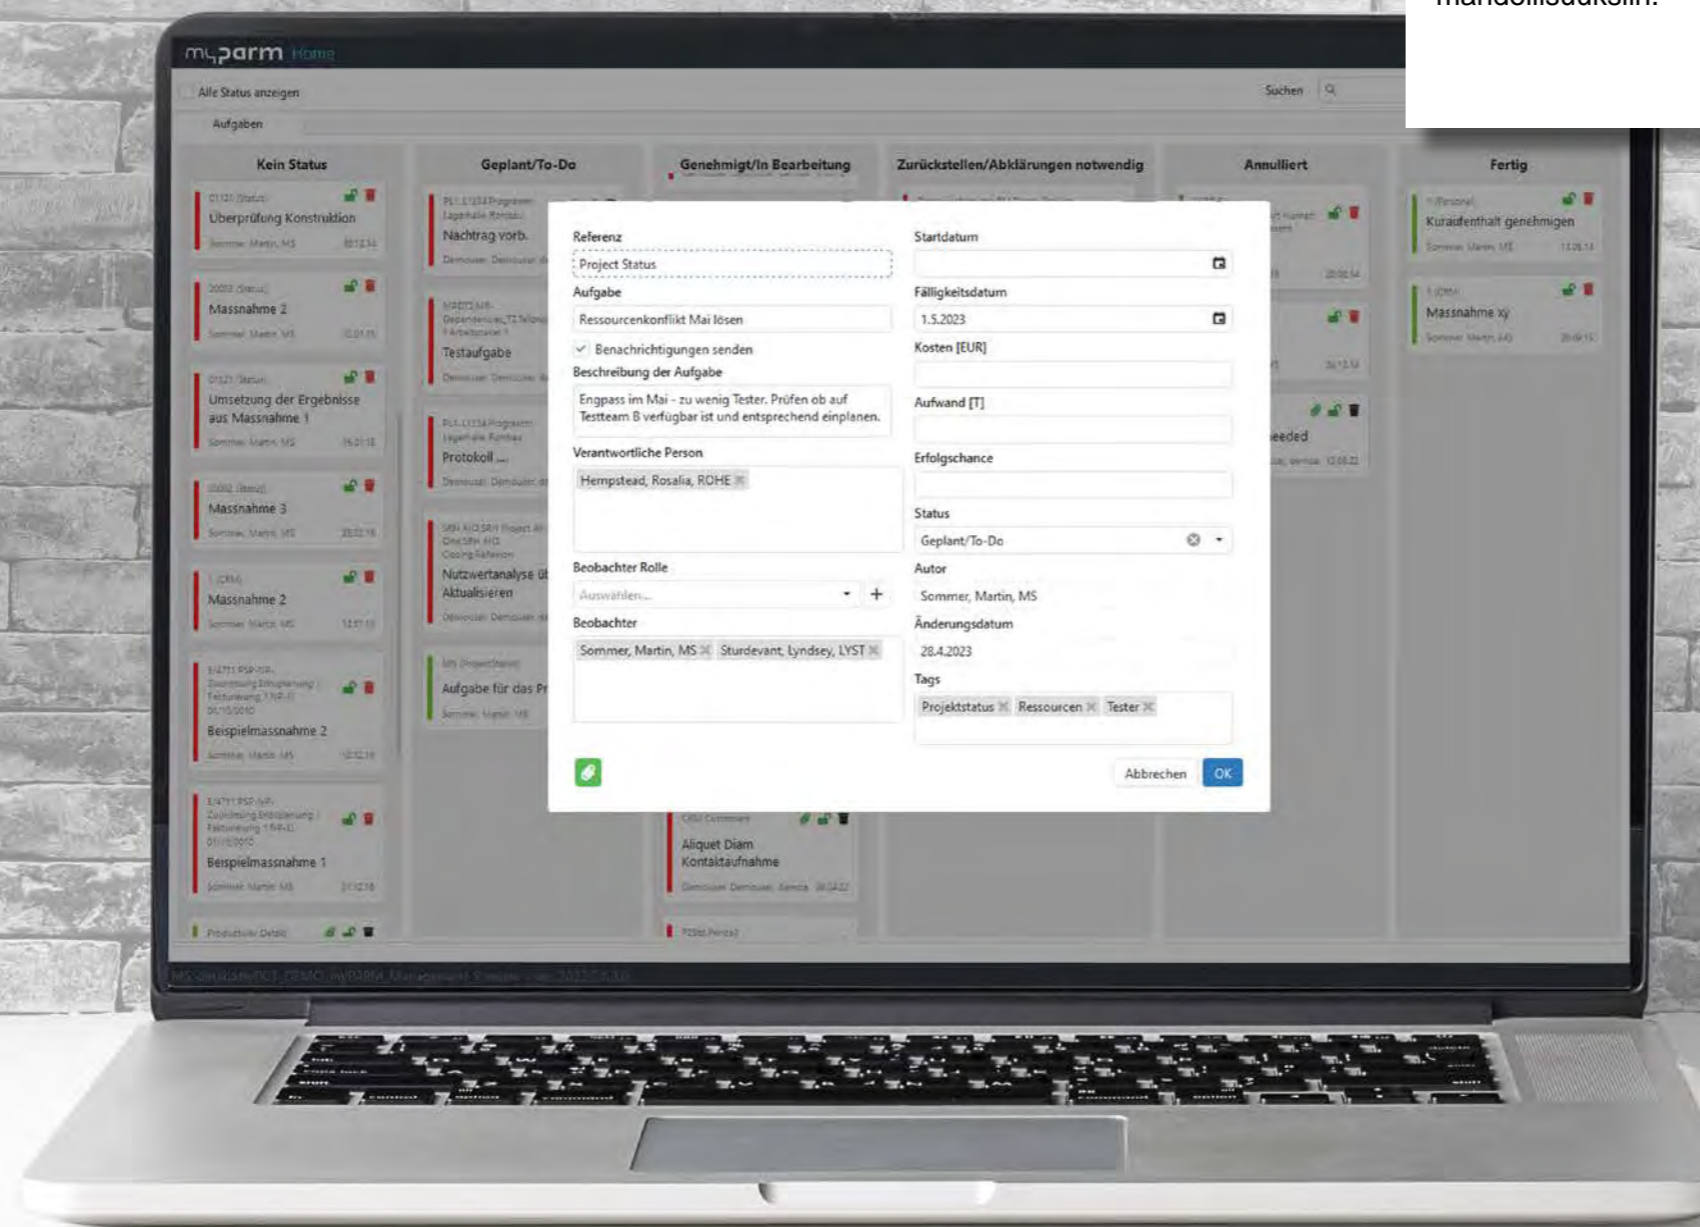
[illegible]

myparm Home

Alle Status anzeigen

Suchen

Aufgaben

Kein Status

Überprüfung Konstruktion

Massnahme 2

Umsetzung der Ergebnisse aus Massnahme 1

Massnahme 3

Massnahme 2

Beispielmassnahme 2

Beispielmassnahme 1

Geplant/To-Do

Nachtrag vorb.

Testaufgabe

Protokoll ...

Nutzwertanalyse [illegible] Aktualisieren

Aufgabe für das Pr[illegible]

Genehmigt/In Bearbeitung

Aliquet Diam Kontaktaufnahme

Zurückstellen/Abklärungen notwendig

Annulliert

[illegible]eeded

Fertig

Kuraufenthalt genehmigen

Massnahme xy

Referenz

Project Status

Aufgabe

Ressourcenkonflikt Mai lösen

Benachrichtigungen senden

Beschreibung der Aufgabe

Engpass im Mai - zu wenig Tester. Prüfen ob auf Testteam B verfügbar ist und entsprechend einplanen.

Verantwortliche Person

Hempstead, Rosalia, ROHE

Beobachter Rolle

Auswählen...

Beobachter

Sommer, Martin, MS Sturdevant, Lyndsey, LYST

Startdatum

Fälligkeitsdatum

1.5.2023

Kosten [EUR]

Aufwand [T]

Erfolgschance

Status

Geplant/To-Do

Autor

Sommer, Martin, MS

Änderungsdatum

28.4.2023

Tags

Projektstatus Ressourcen Tester

Abbrechen

OK